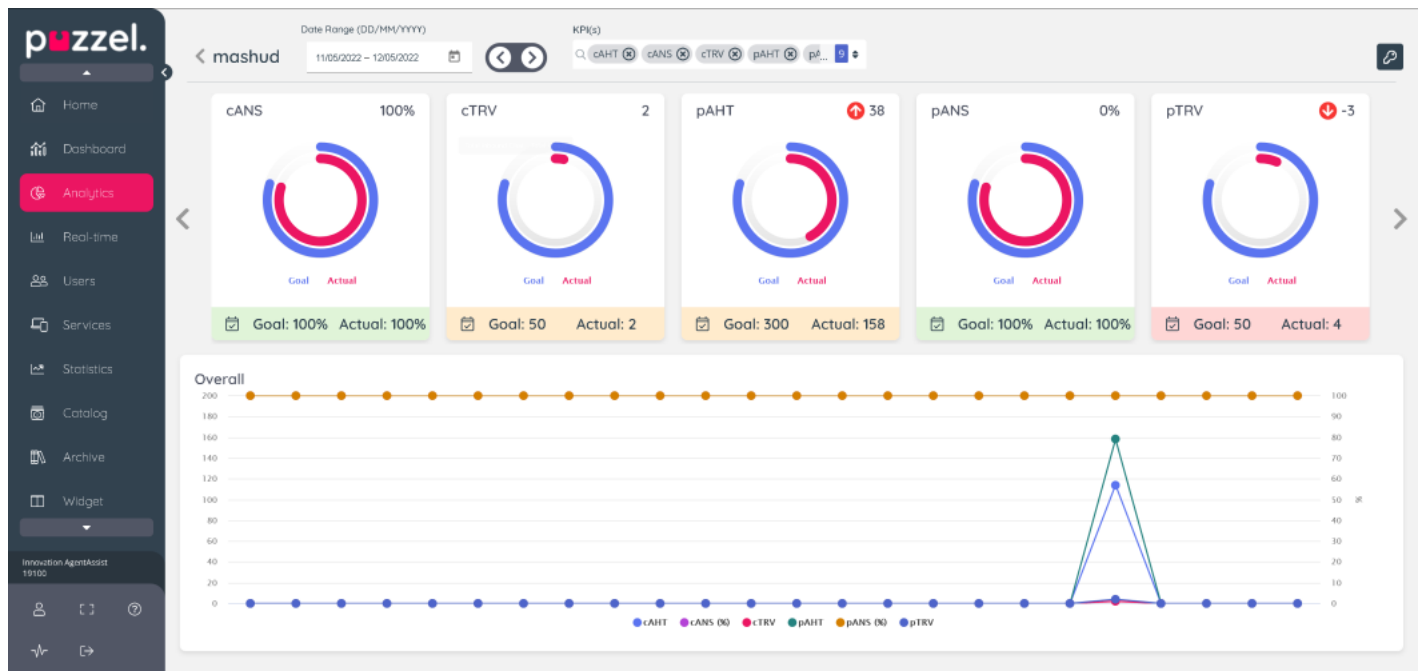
puzzel.

Home
Dashboard
Analytics
Real-time
Users
Services
Statistics
Catalog
Archive
Widget

Innovation AgentAssist
19100

mashud

Date Range (DD/MM/YYYY)
11/05/2022 – 12/05/2022

KPI(s)
cAHT cANS cTRV pAHT pA... 9

cANS 100%
Goal Actual
Goal: 100% Actual: 100%

cTRV 2
Goal Actual
Goal: 50 Actual: 2

pAHT 38
Goal Actual
Goal: 300 Actual: 158

pANS 0%
Goal Actual
Goal: 100% Actual: 100%

pTRV -3
Goal Actual
Goal: 50 Actual: 4

Overall

200
180
160
140
120
100
80
60
40
20
0

100
90
80
70
60
50
40
30
20
10
0

%

cAHT cANS (%) cTRV pAHT pANS (%) pTRV